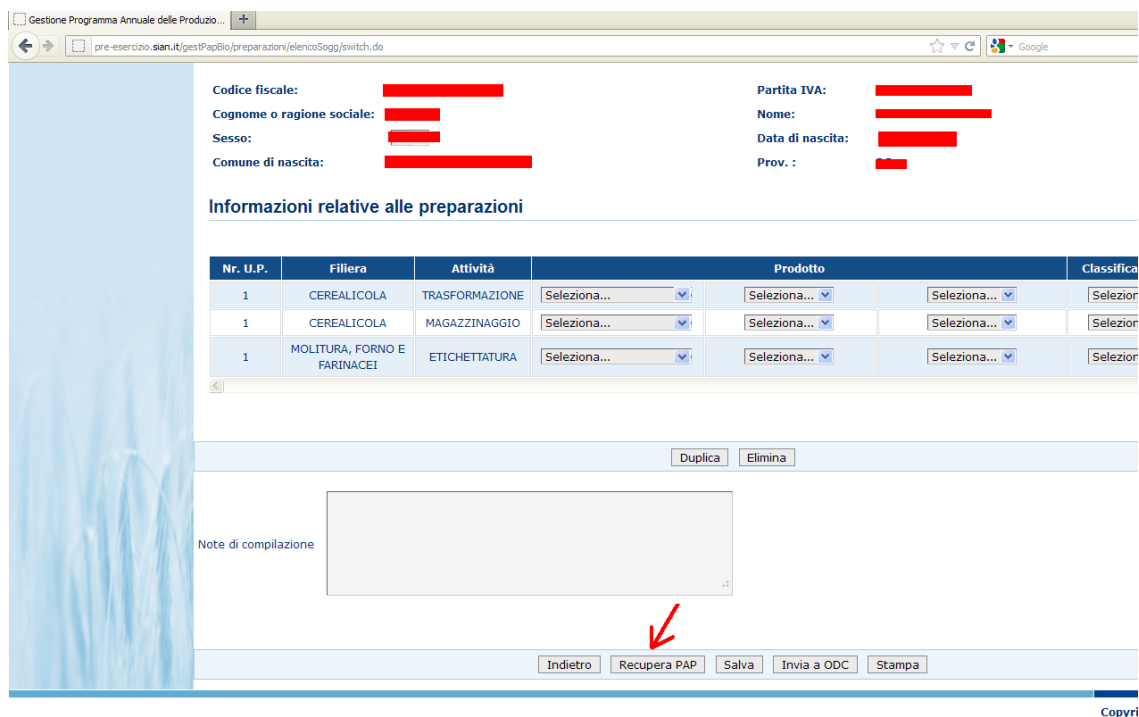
Gestione Programma Annuale delle Produzio...

pre-esercizio.sian.it/gestPapBio/preparazioni/elencoSogg/switch.do

Google

Codice fiscale:
Cognome o ragione sociale:
Sesso:
Comune di nascita:

Partita IVA:
Nome:
Data di nascita:
Prov. :

Informazioni relative alle preparazioni

| Nr. U.P. | Filiera | Attività | Prodotto | | | Classifica |
|---|---|---|---|---|---|---|
| 1 | CEREALICOLA | TRASFORMAZIONE | Seleziona... | Seleziona... | Seleziona... | Selezion |
| 1 | CEREALICOLA | MAGAZZINAGGIO | Seleziona... | Seleziona... | Seleziona... | Selezion |
| 1 | MOLITURA, FORNO E FARINACEI | ETICHETTATURA | Seleziona... | Seleziona... | Seleziona... | Selezion |

Duplica Elimina

Note di compilazione

Indietro Recupera PAP Salva Invia a ODC Stampa

Copyri